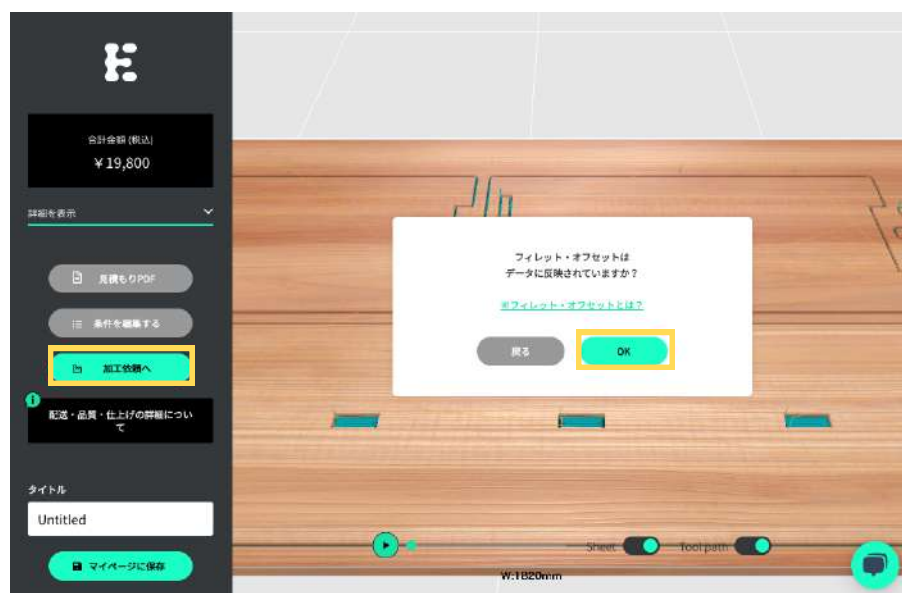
合計金額 (税込)
¥19,800

詳細を表示

見積もりPDF

条件を編集する

加工依頼へ

配送・品質・仕上げの詳細について

タイトル

Untitled

マイページに保存

フィレット・オフセットは
データに反映されていますか？

※フィレット・オフセットとは？

戻る

OK

Sheet

Tool path

W:1820mm